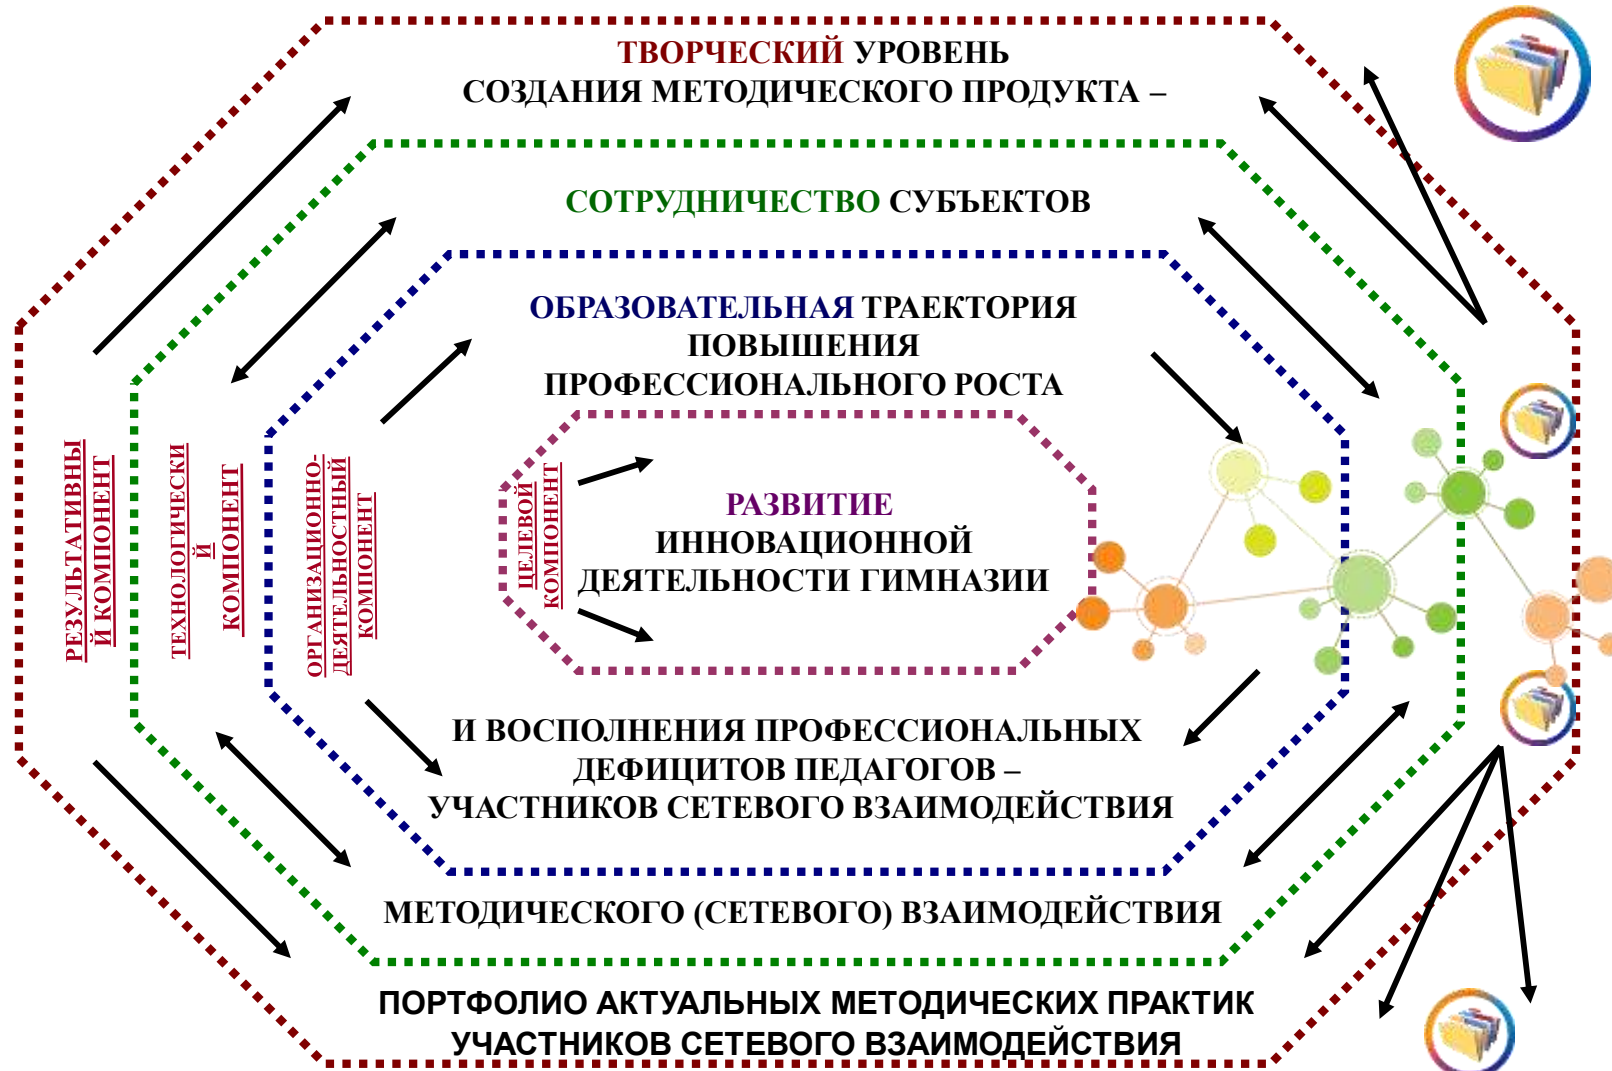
ТВОРЧЕСКИЙ УРОВЕНЬ
СОЗДАНИЯ МЕТОДИЧЕСКОГО ПРОДУКТА –

СОТРУДНИЧЕСТВО СУБЪЕКТОВ

ОБРАЗОВАТЕЛЬНАЯ ТРАЕКТОРИЯ
ПОВЫШЕНИЯ
ПРОФЕССИОНАЛЬНОГО РОСТА

РЕЗУЛЬТАТИВНЫЙ КОМПОНЕНТ

ТЕХНОЛОГИЧЕСКИЙ КОМПОНЕНТ

ОРГАНИЗАЦИОННО-ДЕЯТЕЛЬНОСТНЫЙ КОМПОНЕНТ

ЦЕЛЕВОЙ КОМПОНЕНТ

РАЗВИТИЕ
ИННОВАЦИОННОЙ
ДЕЯТЕЛЬНОСТИ ГИМНАЗИИ

И ВОСПОЛНЕНИЯ ПРОФЕССИОНАЛЬНЫХ
ДЕФИЦИТОВ ПЕДАГОГОВ –
УЧАСТНИКОВ СЕТЕВОГО ВЗАИМОДЕЙСТВИЯ

МЕТОДИЧЕСКОГО (СЕТЕВОГО) ВЗАИМОДЕЙСТВИЯ

ПОРТФОЛИО АКТУАЛЬНЫХ МЕТОДИЧЕСКИХ ПРАКТИК
УЧАСТНИКОВ СЕТЕВОГО ВЗАИМОДЕЙСТВИЯ